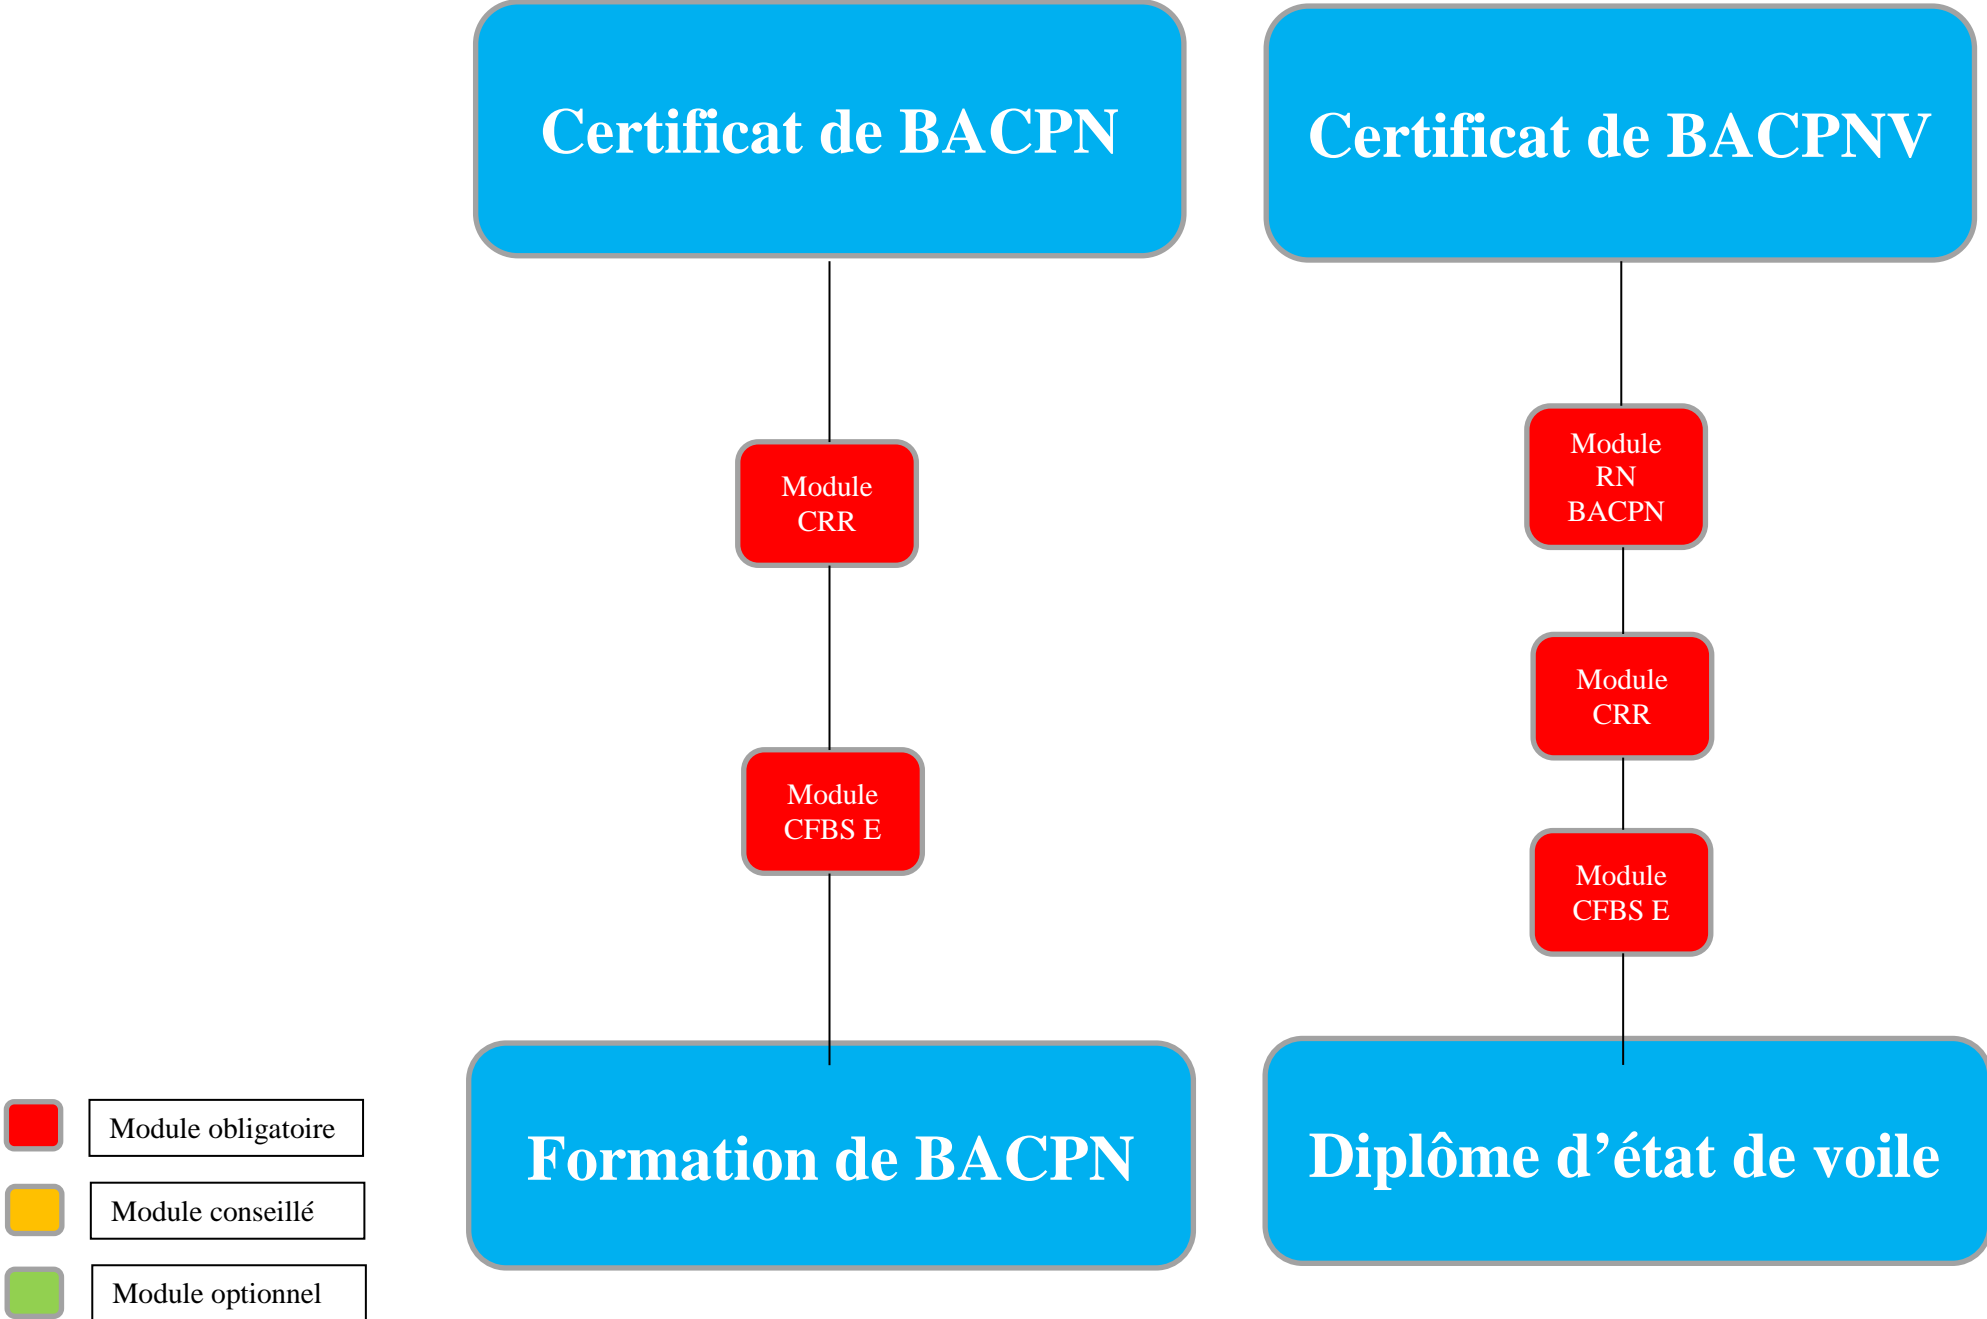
Certificat de BACPN

Module CRR

Module CFBS E

Formation de BACPN

Certificat de BACPNV

Module RN BACPN

Module CRR

Module CFBS E

Diplôme d’état de voile

Module obligatoire

Module conseillé

Module optionnel